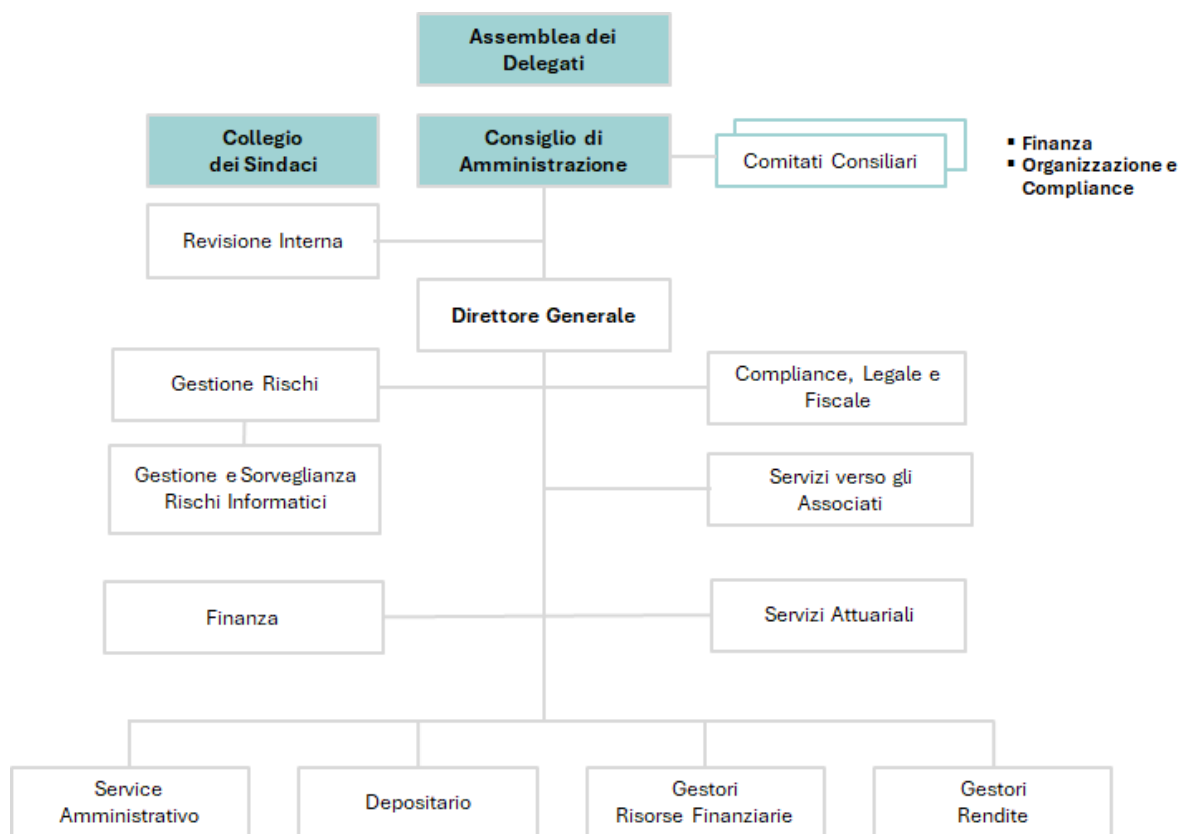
Assemblea dei Delegati

Collegio dei Sindaci

Consiglio di Amministrazione

Comitati Consiliari

▪ Finanza
▪ Organizzazione e Compliance

Revisione Interna

Direttore Generale

Gestione Rischi

Compliance, Legale e Fiscale

Gestione e Sorveglianza Rischi Informatici

Servizi verso gli Associati

Finanza

Servizi Attuariali

Service Amministrativo

Depositario

Gestori Risorse Finanziarie

Gestori Rendite